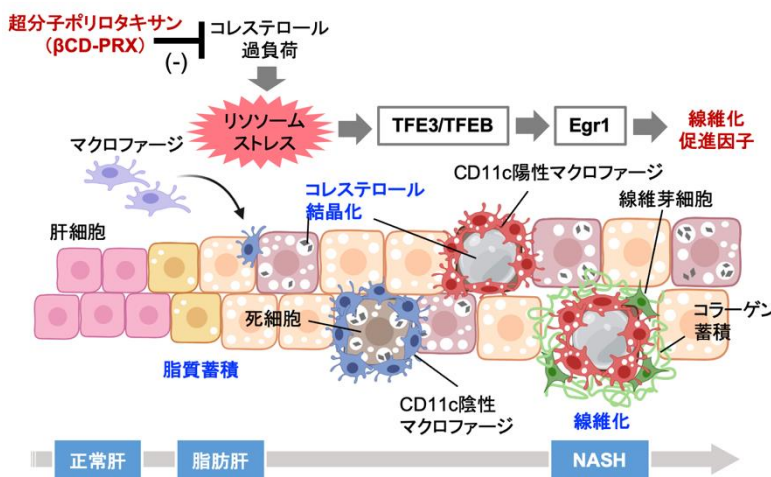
超分子ポリロタキサン
（βCD-PRX）

(-)

コレステロール
過負荷

リソソーム
ストレス

TFE3/TFEB

Egr1

線維化
促進因子

マクロファージ

CD11c陽性マクロファージ

コレステロール
結晶化

線維芽細胞

肝細胞

死細胞

コラーゲン
蓄積

脂質蓄積

CD11c陰性
マクロファージ

線維化

正常肝

脂肪肝

NASH